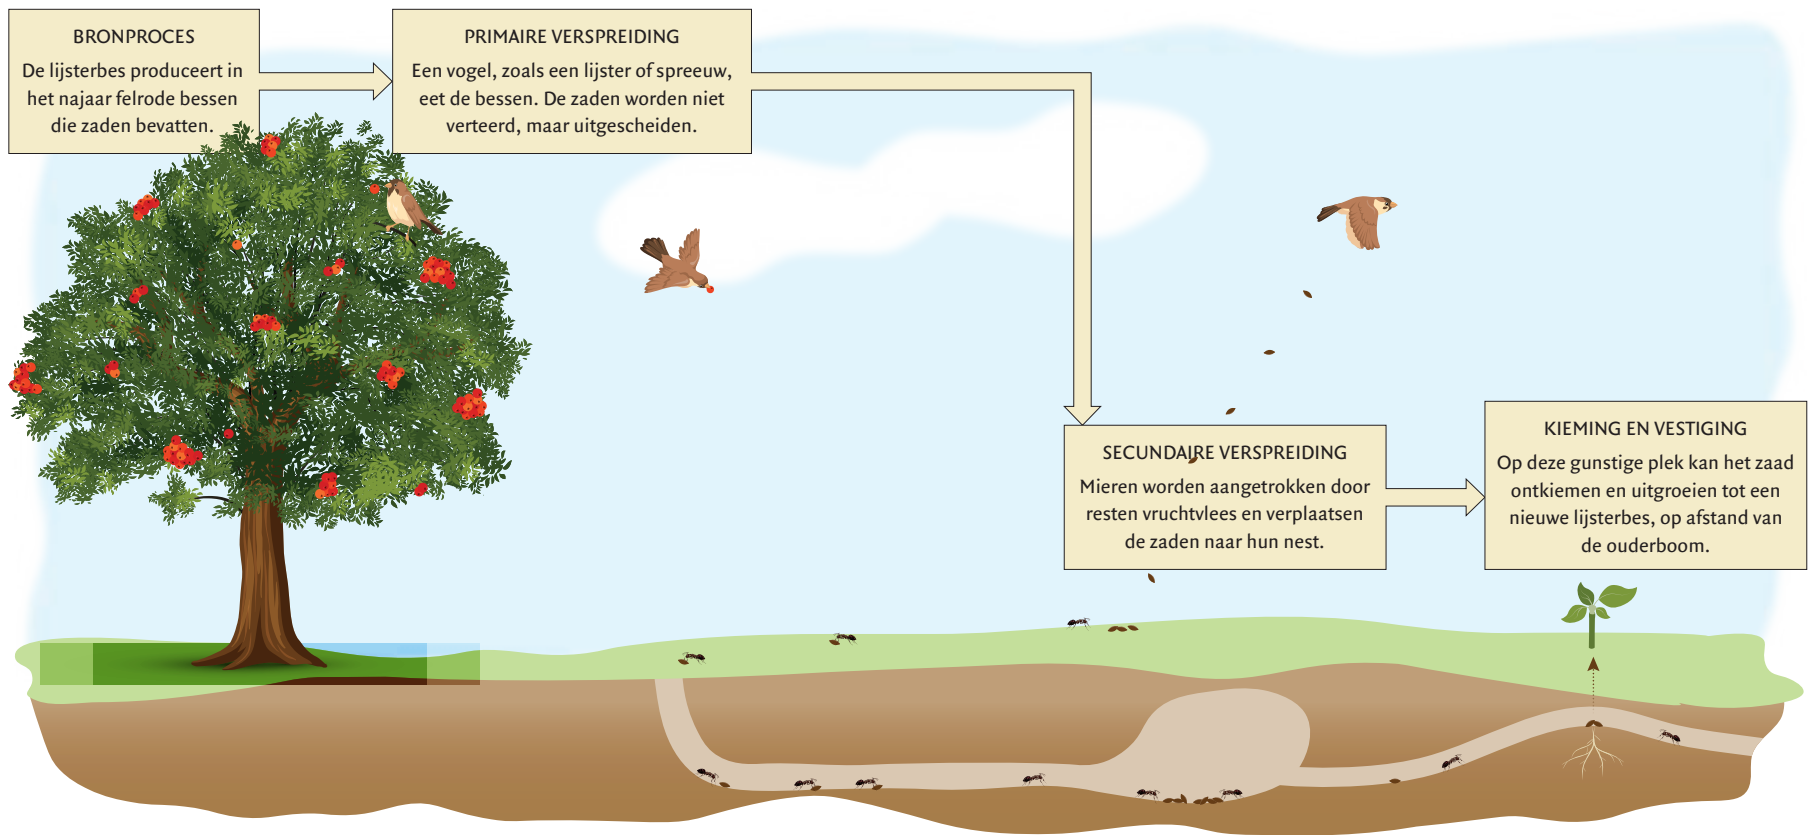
BRONPROCES
De lijsterbes produceert in het najaar felrode bessen die zaden bevatten.

PRIMAIRE VERSPREIDING
Een vogel, zoals een lijster of spreeuw, eet de bessen. De zaden worden niet verteerd, maar uitgescheiden.

SECUNDAIRE VERSPREIDING
Mieren worden aangetrokken door resten vruchtvlees en verplaatsen de zaden naar hun nest.

KIEMING EN VESTIGING
Op deze gunstige plek kan het zaad ontkiemen en uitgroeien tot een nieuwe lijsterbes, op afstand van de ouderboom.